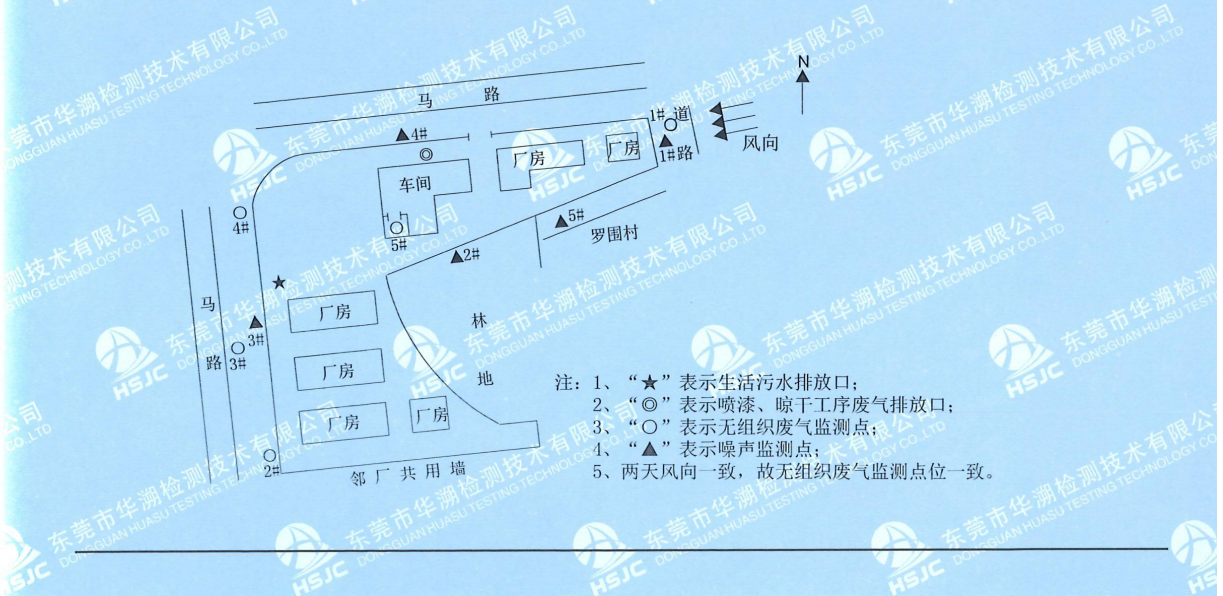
马 路

▲4#

◎

车间

厂房

厂房

1# 道

○

▲

1# 路

N

风向

○
4#

5#
○

▲2#

▲5#

罗围村

★

马

路

▲
3#
○
3#

厂房

林

厂房

地

厂房

厂房

○
2#

邻 厂 共 用 墙

注：1、“★”表示生活污水排放口；
2、“◎”表示喷漆、晾干工序废气排放口；
3、“○”表示无组织废气监测点；
4、“▲”表示噪声监测点；
5、两天风向一致，故无组织废气监测点位一致。

东莞市华溯检测技术有限公司 DONGGUAN HUASU TESTING TECHNOLOGY CO.,LTD HSJC